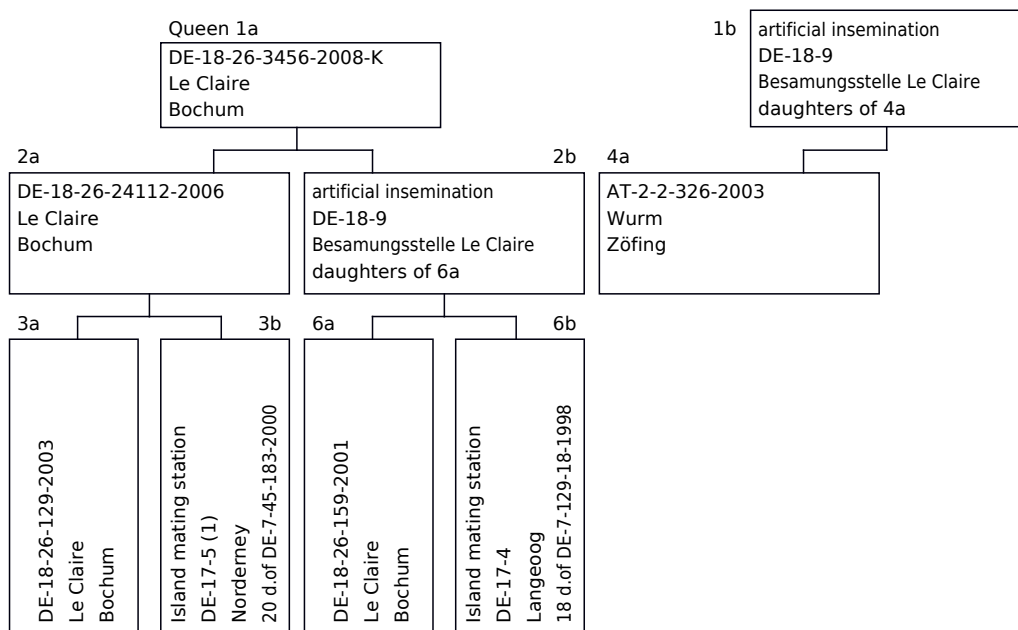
Queen 1a
DE-18-26-3456-2008-K
Le Claire
Bochum

1b
artificial insemination
DE-18-9
Besamungsstelle Le Claire
daughters of 4a

2a
DE-18-26-24112-2006
Le Claire
Bochum

2b
artificial insemination
DE-18-9
Besamungsstelle Le Claire
daughters of 6a

4a
AT-2-2-326-2003
Wurm
Zöfing

3a
DE-18-26-129-2003
Le Claire
Bochum

3b
Island mating station
DE-17-5 (1)
Norderney
20 d.of DE-7-45-183-2000

6a
DE-18-26-159-2001
Le Claire
Bochum

6b
Island mating station
DE-17-4
Langeoog
18 d.of DE-7-129-18-1998